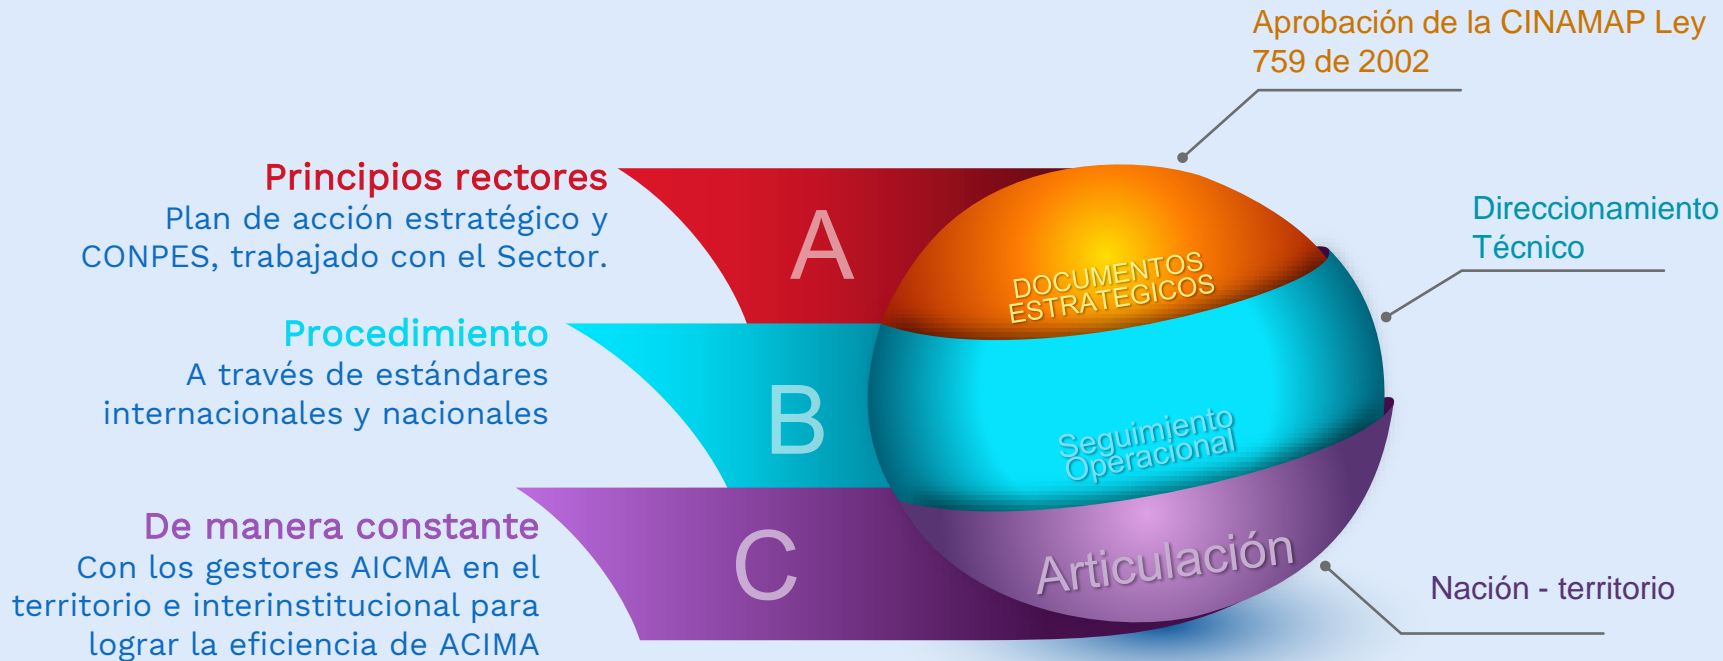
Aprobación de la CINAMAP Ley 759 de 2002

Principios rectores
Plan de acción estratégico y CONPES, trabajado con el Sector.

A

DOCUMENTOS ESTRATEGICOS

Direccionamiento Técnico

Procedimiento
A través de estándares internacionales y nacionales

B

Seguimiento Operacional

De manera constante
Con los gestores AICMA en el territorio e interinstitucional para lograr la eficiencia de ACIMA

C

Articulación

Nación - territorio